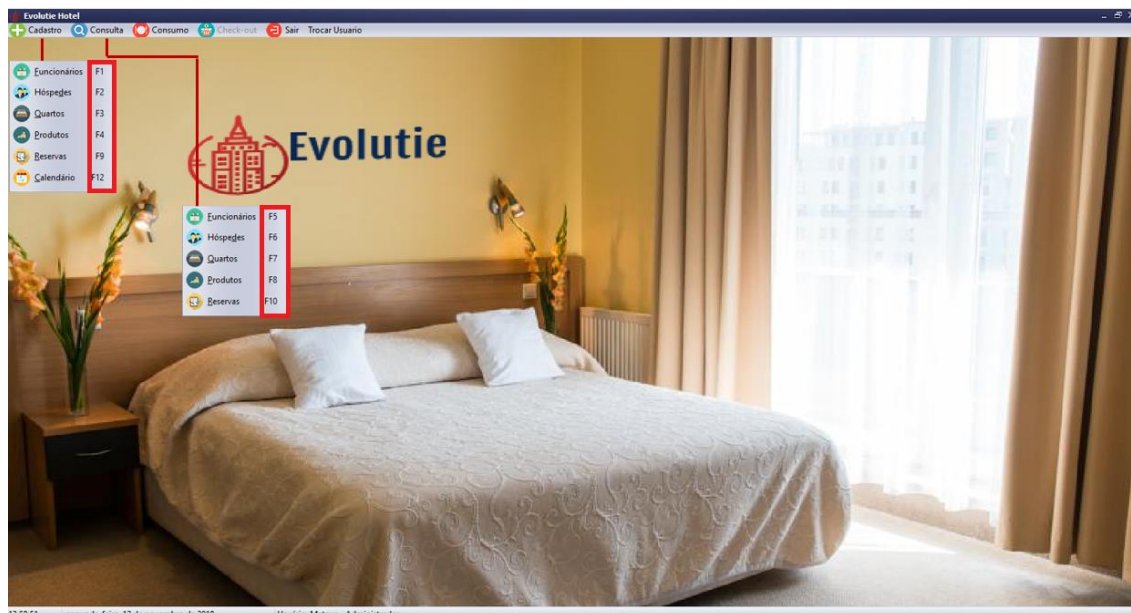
Evolutie Hotel

Cadastro Consulta Consumo Check-out Sair Trocar Usuario

Funcionários F1
Hóspedes F2
Quartos F3
Produtos F4
Reservas F9
Calendário F12

Evolutie

Funcionários F5
Hóspedes F6
Quartos F7
Produtos F8
Reservas F10

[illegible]